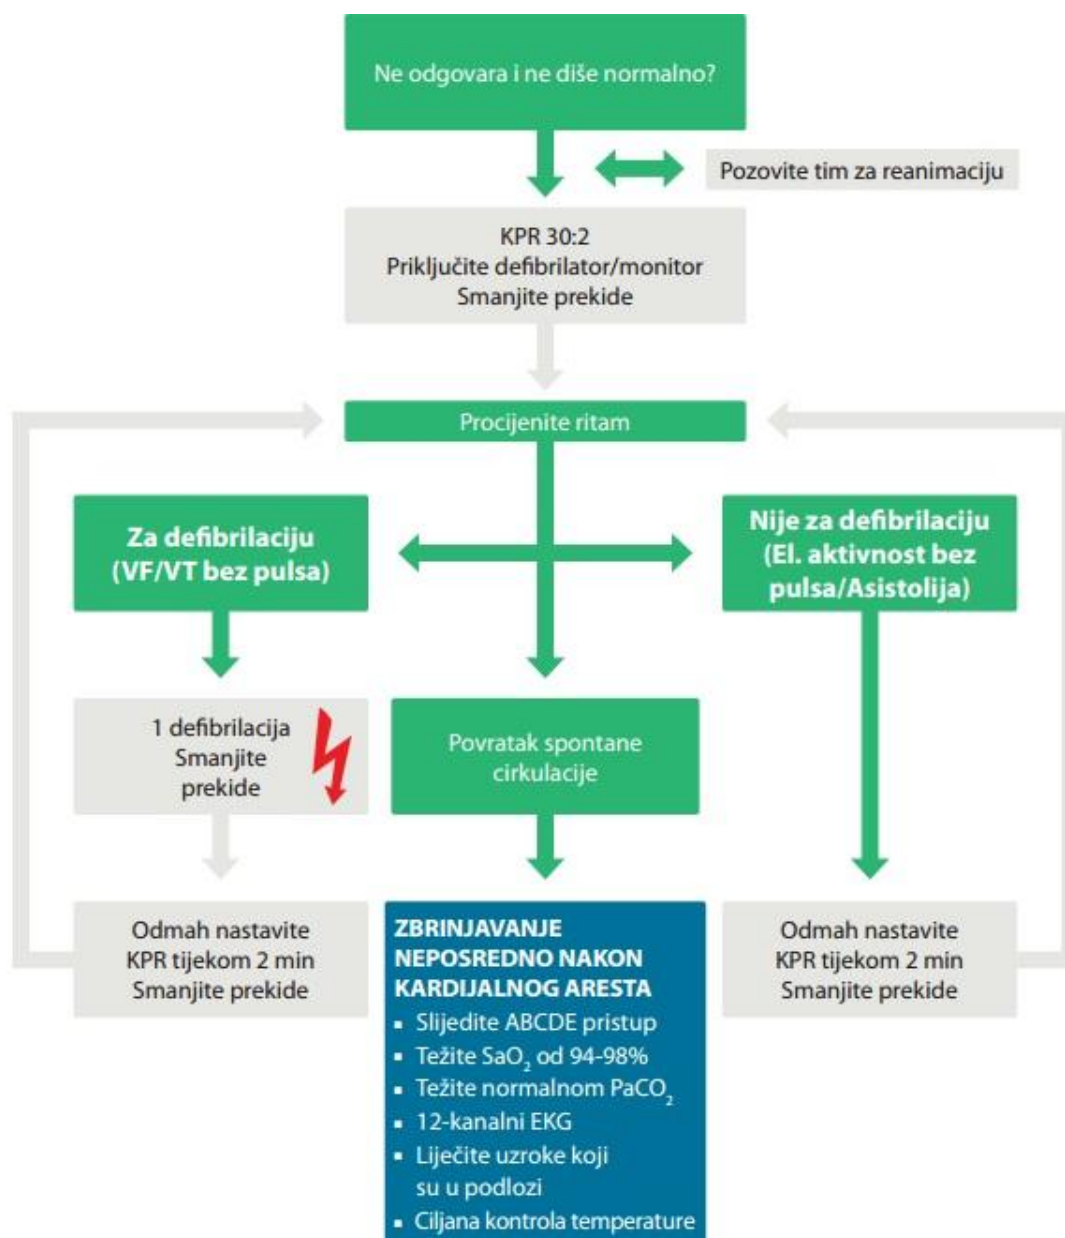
Ne odgovara i ne diše normalno?

Pozovite tim za reanimaciju

KPR 30:2
Priključite defibrilator/monitor
Smanjite prekide

Procijenite ritam

Za defibrilaciju
(VF/VT bez pulsa)

Nije za defibrilaciju
(El. aktivnost bez pulsa/Asistolija)

1 defibrilacija
Smanjite prekide

Povratak spontane cirkulacije

Odmah nastavite
KPR tijekom 2 min
Smanjite prekide

ZBRINJAVANJE NEPOSREDNO NAKON KARDIJALNOG ARESTA
- Slijedite ABCDE pristup
- Težite $SaO_2$ od 94-98%
- Težite normalnom $PaCO_2$
- 12-kanalni EKG
- Liječite uzroke koji su u podlozi
- Ciljana kontrola temperature

Odmah nastavite
KPR tijekom 2 min
Smanjite prekide